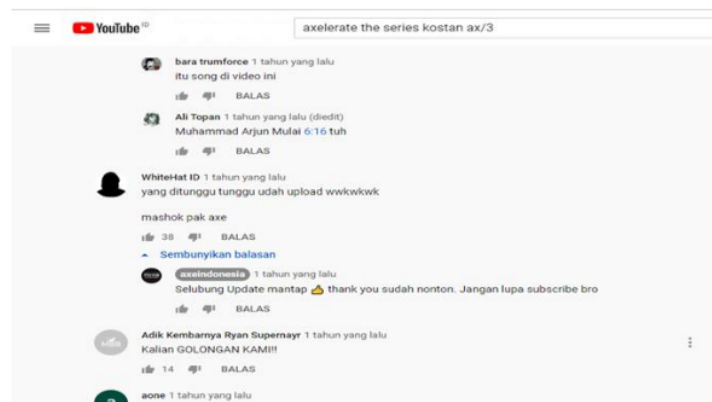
YouTube ID

axelerate the series kostan ax/3

bara trumforce 1 tahun yang lalu
itu song di video ini

BALAS

Ali Topan 1 tahun yang lalu (diedit)
Muhammad Arjun Mulai 6:16 tuh

BALAS

WhiteHat ID 1 tahun yang lalu
yang ditunggu tunggu udah upload wwkwkwk

mashok pak axe

38 BALAS

Sembunyikan balasan

axeindonesia 1 tahun yang lalu
Selubung Update mantap 👍 thank you sudah nonton. Jangan lupa subscribe bro

BALAS

Adik Kembarnya Ryan Supernayr 1 tahun yang lalu
Kalian GOLONGAN KAMI!!

14 BALAS

aone 1 tahun yang lalu